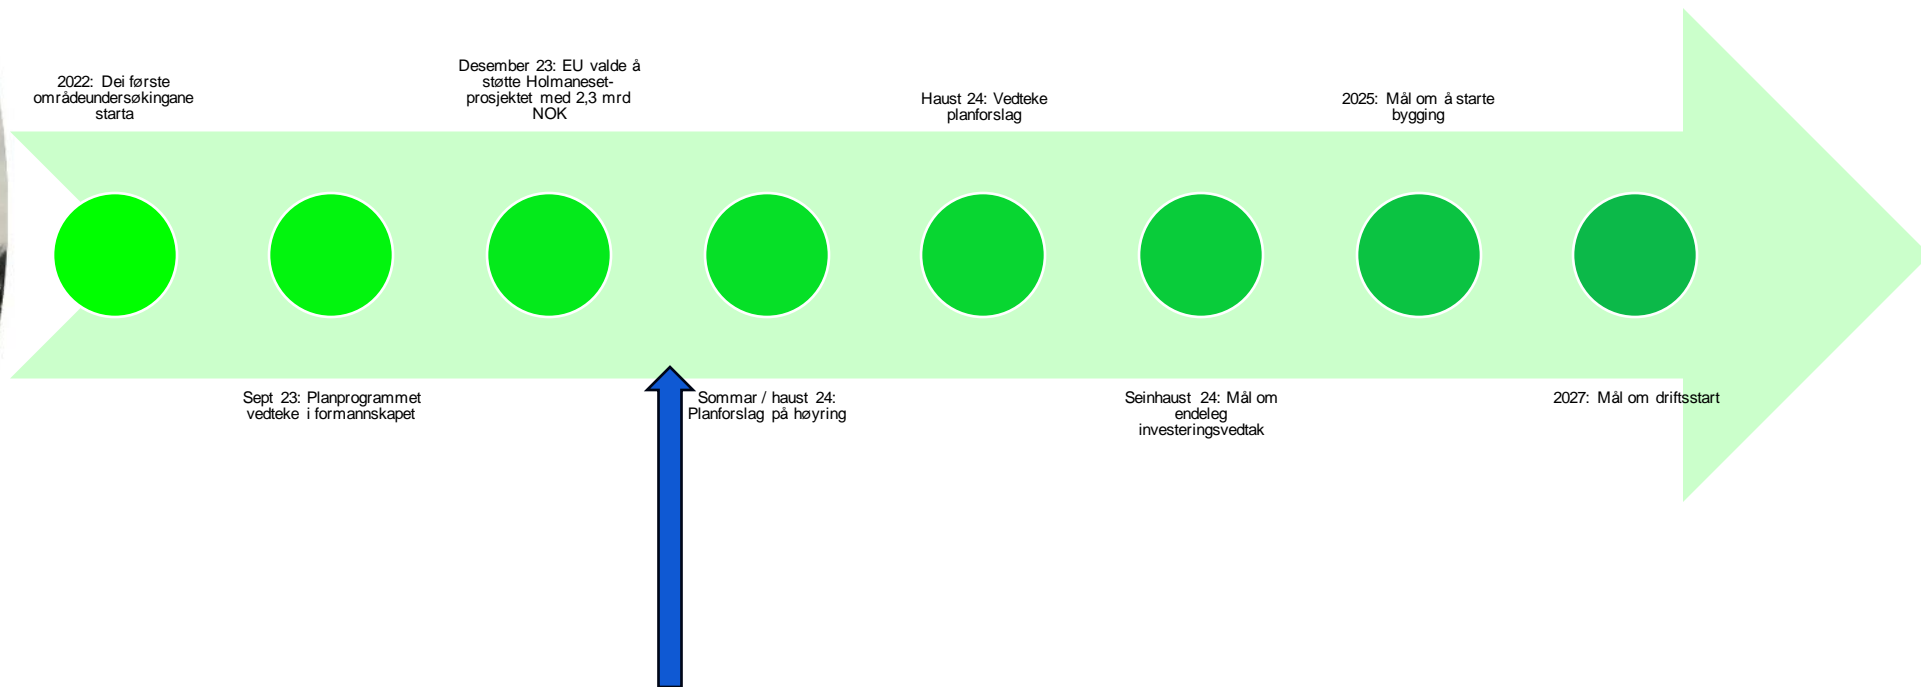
2022: Dei første områdeundersøkingane starta

Sept 23: Planprogrammet vedteke i formannskapet

Desember 23: EU valde å støtte Holmaneset-prosjektet med 2,3 mrd NOK

Sommar / haust 24: Planforslag på høyring

Haust 24: Vedteke planforslag

Seinhaust 24: Mål om endeleg investeringsvedtak

2025: Mål om å starte bygging

2027: Mål om driftsstart